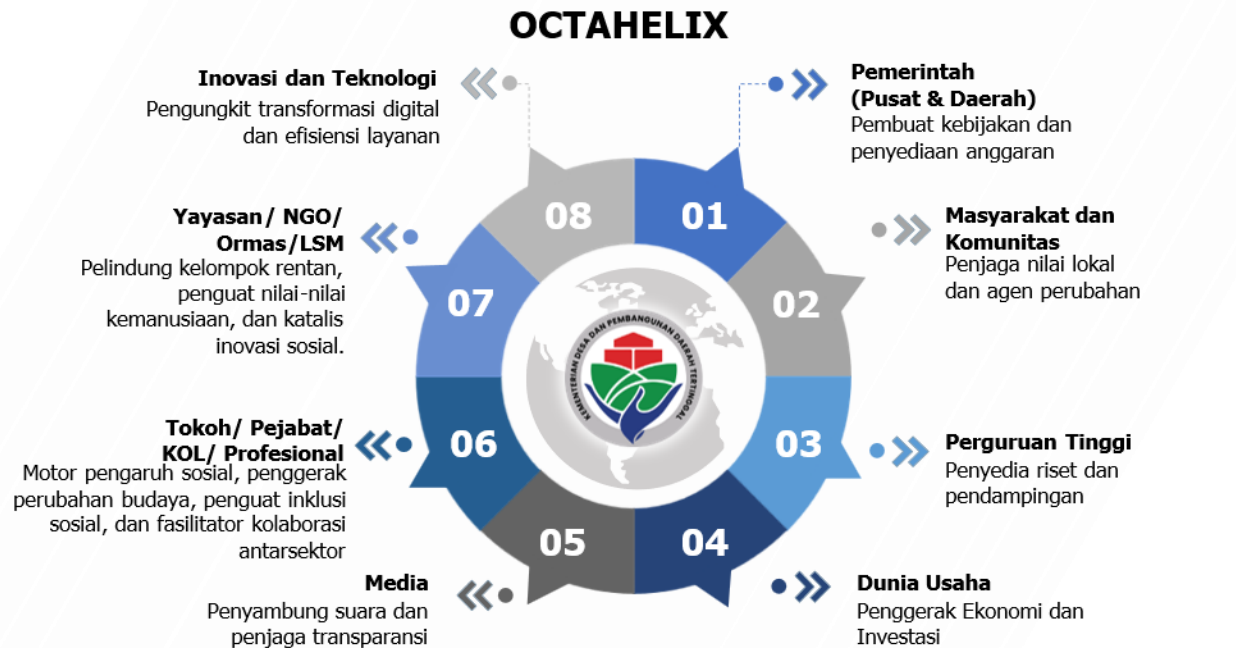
OCTAHELIX

Inovasi dan Teknologi
Pengungkit transformasi digital dan efisiensi layanan

Pemerintah (Pusat & Daerah)
Pembuat kebijakan dan penyediaan anggaran

Yayasan/ NGO/ Ormas/LSM
Pelindung kelompok rentan, penguat nilai-nilai kemanusiaan, dan katalis inovasi sosial.

Masyarakat dan Komunitas
Penjaga nilai lokal dan agen perubahan

08

01

07

02

KEMENTERIAN DESA DAN PEMBANGUNAN DAERAH TERTINGGAL

06

03

05

04

Tokoh/ Pejabat/ KOL/ Profesional
Motor pengaruh sosial, penggerak perubahan budaya, penguat inklusi sosial, dan fasilitator kolaborasi antarsektor

Perguruan Tinggi
Penyedia riset dan pendampingan

Media
Penyambung suara dan penjaga transparansi

Dunia Usaha
Penggerak Ekonomi dan Investasi